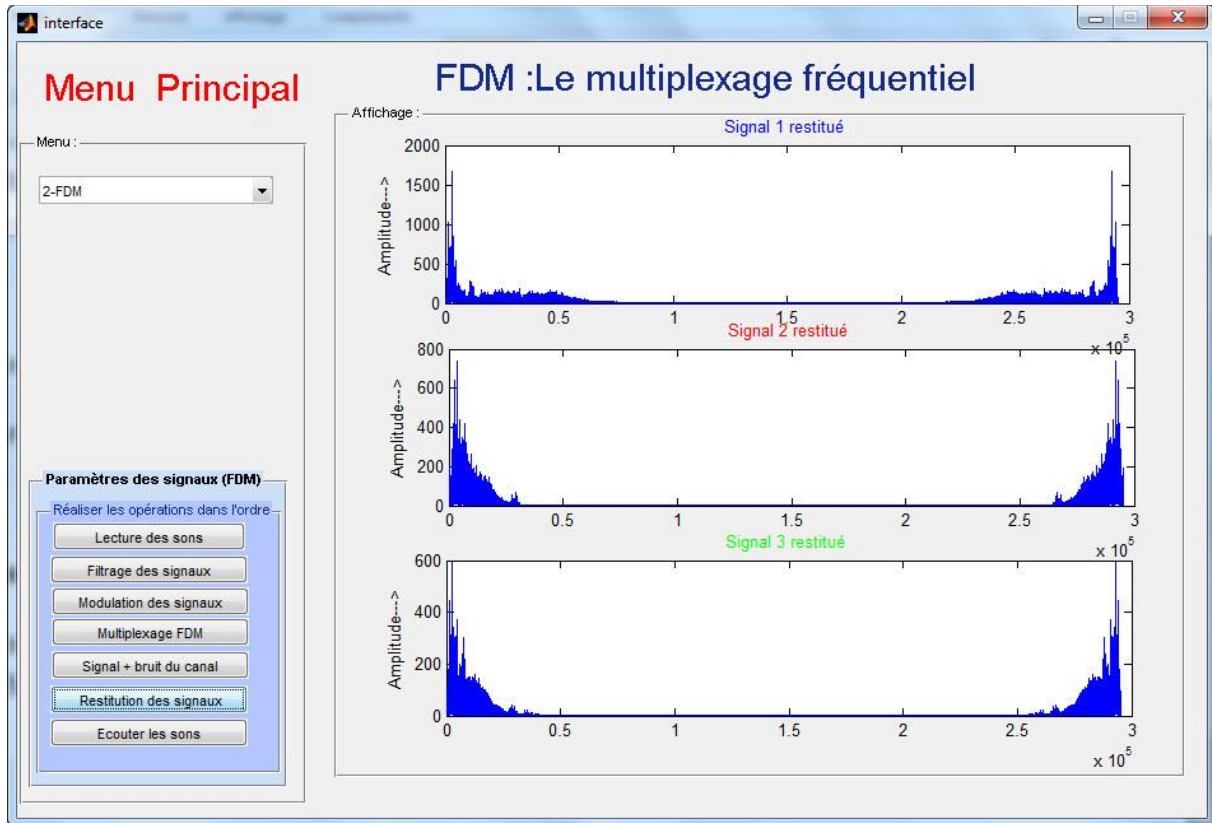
interface

Menu Principal

FDM :Le multiplexage fréquentiel

Menu :

2-FDM

Affichage :

Signal 1 restitué

2000
1500
1000
500
0

Amplitude--->

0 0.5 1 1.5 2 2.5 3

$x 10^5$

Signal 2 restitué

800
600
400
200
0

Amplitude--->

0 0.5 1 1.5 2 2.5 3

$x 10^5$

Signal 3 restitué

600
400
200
0

Amplitude--->

0 0.5 1 1.5 2 2.5 3

$x 10^5$

Paramètres des signaux (FDM)

Réaliser les opérations dans l'ordre

Lecture des sons

Filtrage des signaux

Modulation des signaux

Multiplexage FDM

Signal + bruit du canal

Restitution des signaux

Ecouter les sons